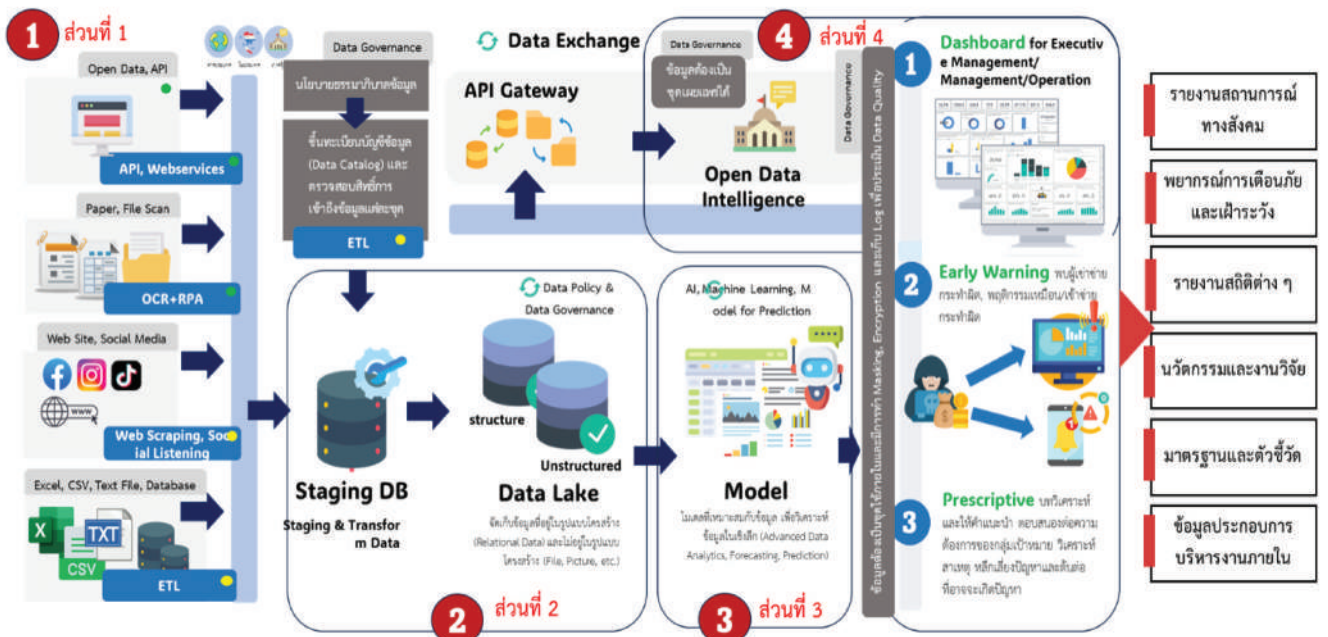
1 ส่วนที่ 1

Open Data, API

API, Webservices

Paper, File Scan

OCR+RPA

Web Site, Social Media

Web Scraping, Social Listening

Excel, CSV, Text File, Database

TXT

CSV

ETL

Data Governance

นโยบายธรรมาภิบาลข้อมูล

ขึ้นทะเบียนบัญชีข้อมูล (Data Catalog) และตรวจสอบสิทธิ์การเข้าถึงข้อมูลแต่ละชุด

ETL

Data Exchange

API Gateway

Data Governance

ข้อมูลต้องเป็นชุดเผยแพร่ได้

4 ส่วนที่ 4

Open Data Intelligence

Data Governance

ข้อมูลต้องเป็นชุดที่ใช้งานได้และมีการทำ Masking, Encryption และเก็บ Log เพื่อประเมิน Data Quality

Data Policy & Data Governance

Staging DB

Staging & Transform Data

structure

Unstructured

Data Lake

จัดเก็บข้อมูลที่อยู่ในรูปแบบโครงสร้าง (Relational Data) และไม่อยู่ในรูปแบบโครงสร้าง (File, Picture, etc.)

2 ส่วนที่ 2

AI, Machine Learning, Model for Prediction

Model

โมเดลที่เหมาะสมกับข้อมูล เพื่อวิเคราะห์ข้อมูลในเชิงลึก (Advanced Data Analytics, Forecasting, Prediction)

3 ส่วนที่ 3

1 Dashboard for Executive Management/ Management/Operation

2 Early Warning พบผู้เข้าข่ายกระทำผิด, พฤติกรรมเหมือน/เข้าข่ายกระทำผิด

3 Prescriptive บทวิเคราะห์และให้คำแนะนำ ตอบสนองต่อความต้องการของกลุ่มเป้าหมาย วิเคราะห์สาเหตุ หลีกเลี่ยงปัญหาและสิ่งที่อาจจะเกิดปัญหา

รายงานสถานการณ์ทางสังคม

พยากรณ์การเตือนภัยและเฝ้าระวัง

รายงานสถิติต่าง ๆ

นวัตกรรมและงานวิจัย

มาตรฐานและตัวชี้วัด

ข้อมูลประกอบการบริหารงานภายใน